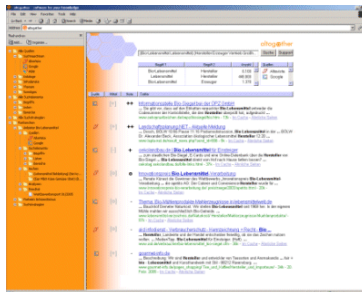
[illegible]

Bio Lebensmittel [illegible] Hersteller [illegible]

Suche

| Begriff | Begriff | Begriff |
|---|---|---|
| Bio Lebensmittel | Hersteller | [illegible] |
| Lebensmittel | Hersteller | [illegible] |
| Bio Lebensmittel | Erzeuger | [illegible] |

Informationsstelle Bio-Siegel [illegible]

Landwirtschaftsamt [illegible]

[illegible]

Bio Lebensmittel

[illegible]

Thema: Bio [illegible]

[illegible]

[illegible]